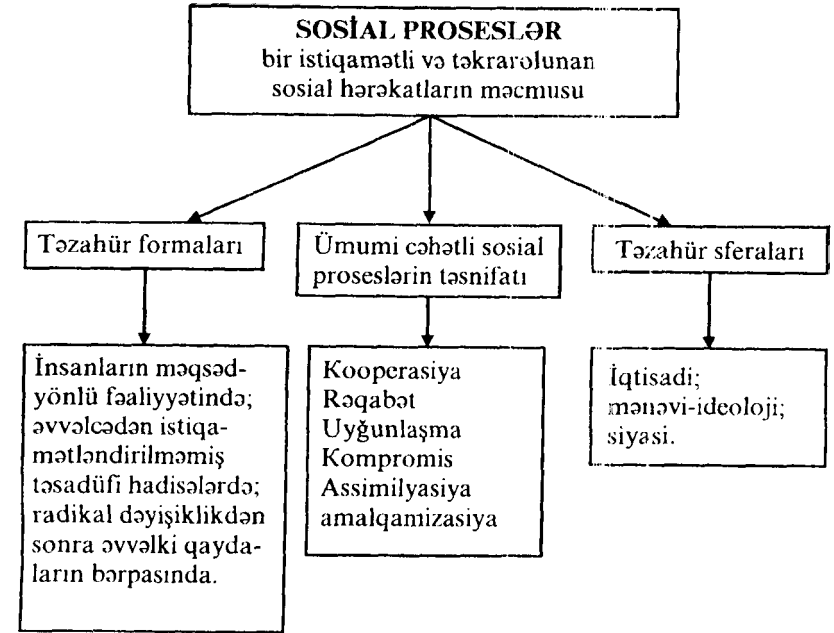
SOSİAL PROSESLƏR
bir istiqamətli və təkrarolunan sosial hərəkatların məcmusu

Təzahür formaları

Ümumi cəhətli sosial proseslərin təsnifatı

Təzahür sferaları

İnsanların məqsədyönlü fəaliyyətində; əvvəlcədən istiqamətləndirilməmiş təsadüfi hadisələrdə; radikal dəyişiklikdən sonra əvvəlki qaydaların bərpasında.

Kooperasiya
Rəqabət
Uyğunlaşma
Kompromis
Assimilyasiya
amalqamizasiya

İqtisadi;
mənəvi-ideoloji;
siyasi.